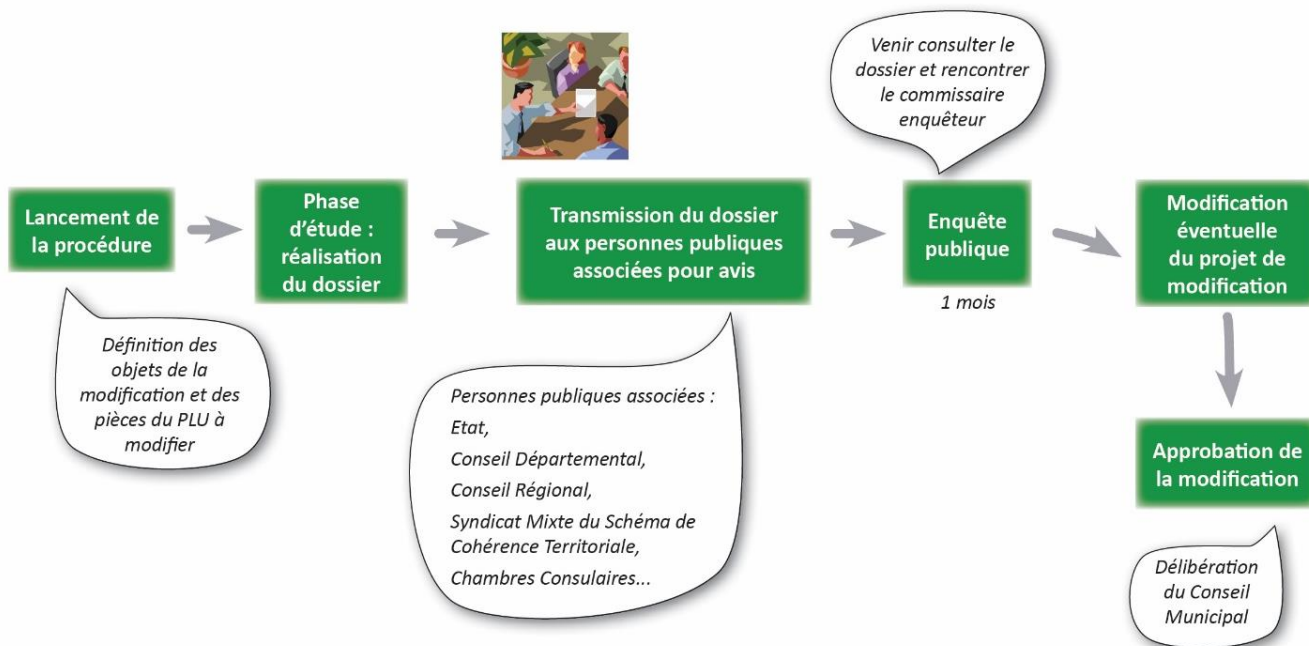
Lancement de la procédure

Définition des objets de la modification et des pièces du PLU à modifier

Phase d'étude : réalisation du dossier

Transmission du dossier aux personnes publiques associées pour avis

Personnes publiques associées :
Etat,
Conseil Départemental,
Conseil Régional,
Syndicat Mixte du Schéma de Cohérence Territoriale,
Chambres Consulaires...

Venir consulter le dossier et rencontrer le commissaire enquêteur

Enquête publique

1 mois

Modification éventuelle du projet de modification

Approbation de la modification

Délibération du Conseil Municipal